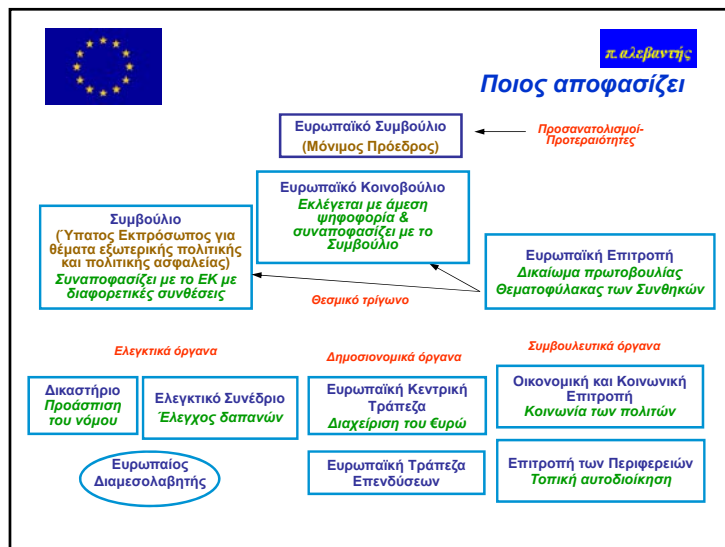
π.αλεβαντής

Ποιος αποφασίζει

Ευρωπαϊκό Συμβούλιο
(Μόνιμος Πρόεδρος)

Προσανατολισμοί-Προτεραιότητες

Ευρωπαϊκό Κοινοβούλιο
Εκλέγεται με άμεση ψηφοφορία & συναποφασίζει με το Συμβούλιο

Συμβούλιο
(Ύπατος Εκπρόσωπος για θέματα εξωτερικής πολιτικής και πολιτικής ασφαλείας)
Συναποφασίζει με το ΕΚ με διαφορετικές συνθέσεις

Ευρωπαϊκή Επιτροπή
Δικαίωμα πρωτοβουλίας
Θεματοφύλακας των Συνθηκών

Θεσμικό τρίγωνο

Ελεγκτικά όργανα

Δημοσιονομικά όργανα

Συμβουλευτικά όργανα

Δικαστήριο
Προάσπιση του νόμου

Ελεγκτικό Συνέδριο
Έλεγχος δαπανών

Ευρωπαϊκή Κεντρική Τράπεζα
Διαχείριση του Ευρώ

Οικονομική και Κοινωνική Επιτροπή
Κοινωνία των πολιτών

Ευρωπαίος Διαμεσολαβητής

Ευρωπαϊκή Τράπεζα Επενδύσεων

Επιτροπή των Περιφερειών
Τοπική αυτοδιοίκηση